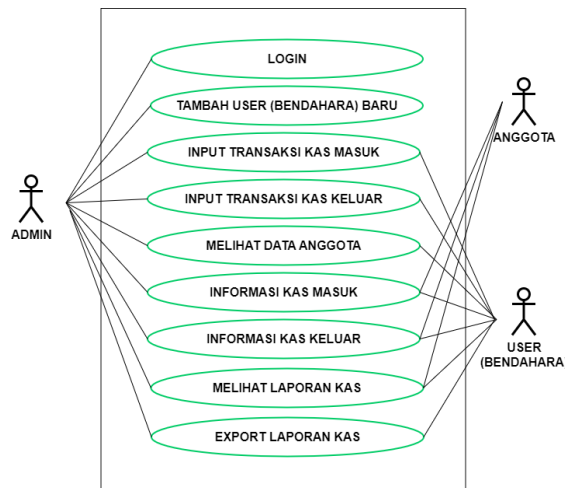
LOGIN

TAMBAH USER (BENDAHARA) BARU

INPUT TRANSAKSI KAS MASUK

INPUT TRANSAKSI KAS KELUAR

MELIHAT DATA ANGGOTA

INFORMASI KAS MASUK

INFORMASI KAS KELUAR

MELIHAT LAPORAN KAS

EXPORT LAPORAN KAS

ADMIN

ANGGOTA

USER (BENDAHARA